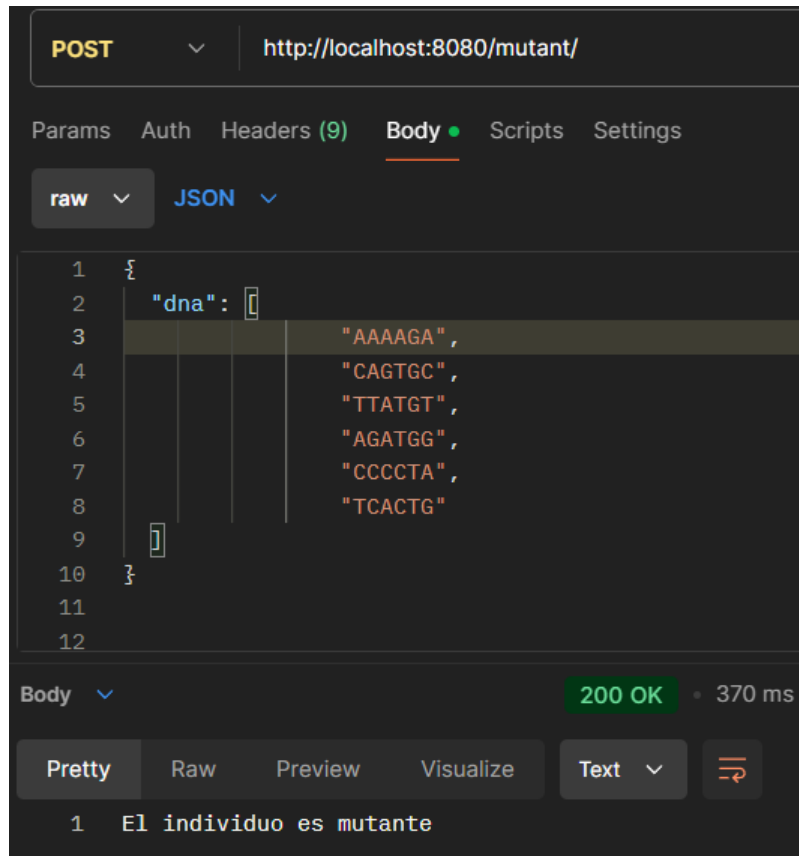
POST http://localhost:8080/mutant/

Params Auth Headers (9) Body Scripts Settings

raw JSON

1 {
2 "dna": [
3 "AAAAGA",
4 "CAGTGC",
5 "TTATGT",
6 "AGATGG",
7 "CCCCTA",
8 "TCACTG"
9 ]
10 }
11
12

Body 200 OK 370 ms

Pretty Raw Preview Visualize Text

1 El individuo es mutante